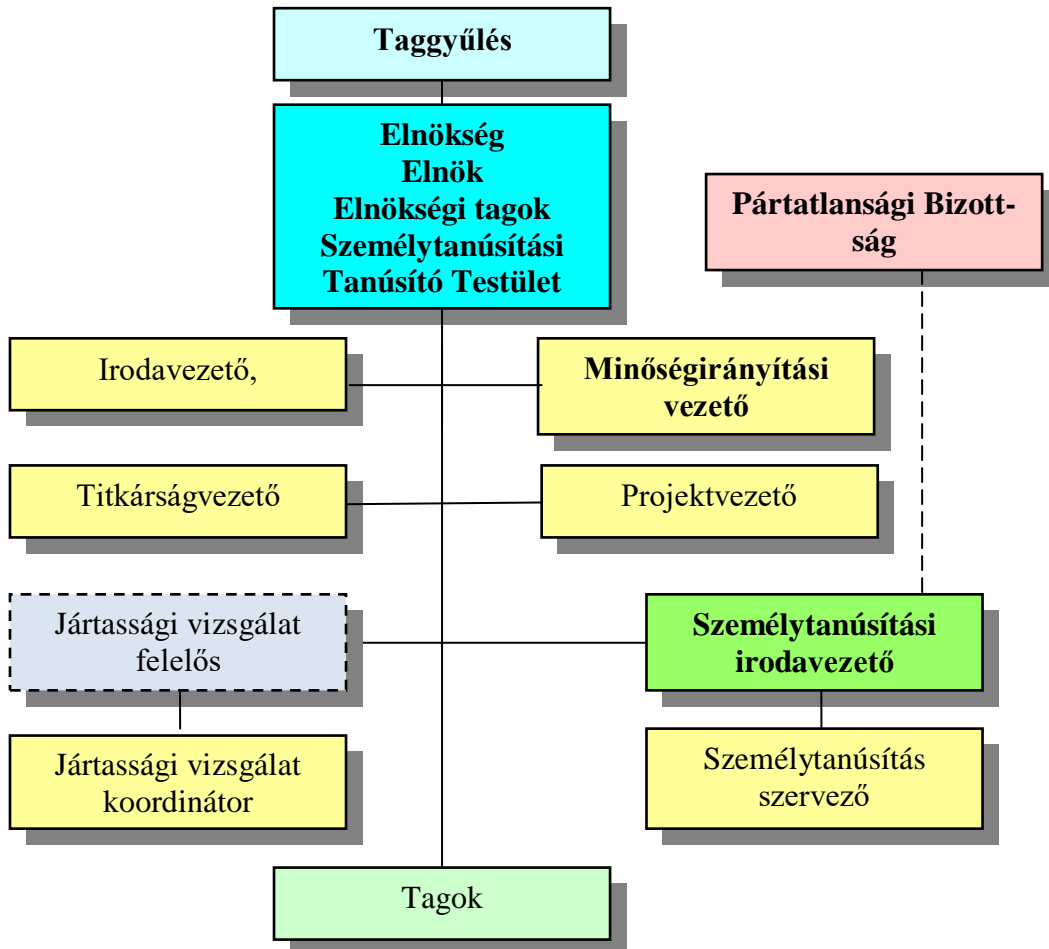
Taggyűlés

Elnökség
Elnök
Elnökségi tagok
Személytanúsítási Tanúsító Testület

Pártatlansági Bizottság

Irodavezető,

Minőségirányítási vezető

Titkárságvezető

Projektvezető

Jártassági vizsgálat felelős

Személytanúsítási irodavezető

Jártassági vizsgálat koordinátor

Személytanúsítás szervező

Tagok